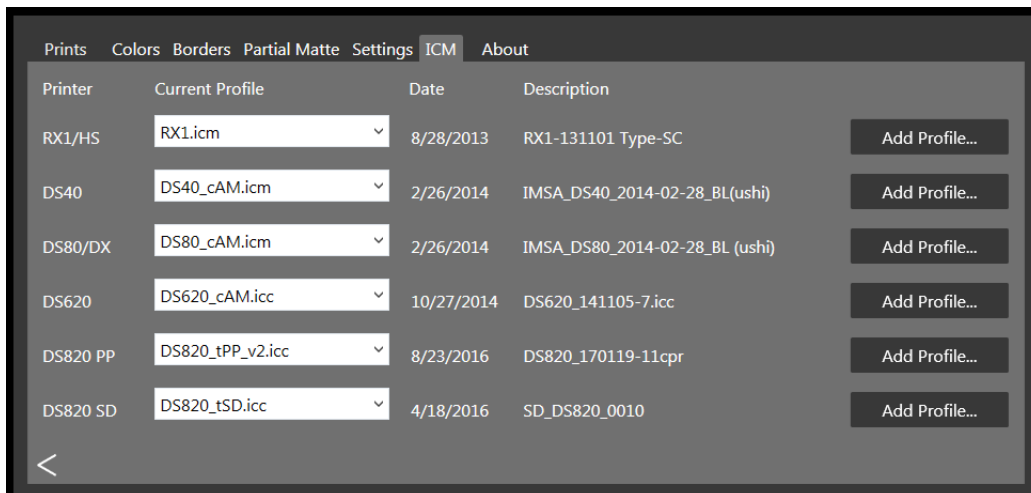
Prints Colors Borders Partial Matte Settings ICM About

| Printer | Current Profile | Date | Description | |
|---|---|---|---|---|
| RX1/HS | RX1.icm | 8/28/2013 | RX1-131101 Type-SC | Add Profile... |
| DS40 | DS40_cAM.icm | 2/26/2014 | IMSA_DS40_2014-02-28_BL(ushi) | Add Profile... |
| DS80/DX | DS80_cAM.icm | 2/26/2014 | IMSA_DS80_2014-02-28_BL (ushi) | Add Profile... |
| DS620 | DS620_cAM.icc | 10/27/2014 | DS620_141105-7.icc | Add Profile... |
| DS820 PP | DS820_tPP_v2.icc | 8/23/2016 | DS820_170119-11cpr | Add Profile... |
| DS820 SD | DS820_tSD.icc | 4/18/2016 | SD_DS820_0010 | Add Profile... |

<